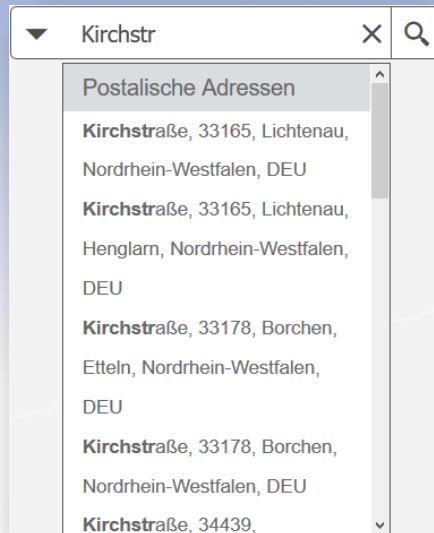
Kirchstr

Postalische Adressen

Kirchstraße, 33165, Lichtenau, Nordrhein-Westfalen, DEU

Kirchstraße, 33165, Lichtenau, Henglarn, Nordrhein-Westfalen, DEU

Kirchstraße, 33178, Borchen, Etteln, Nordrhein-Westfalen, DEU

Kirchstraße, 33178, Borchen, Nordrhein-Westfalen, DEU

Kirchstraße, 34439,